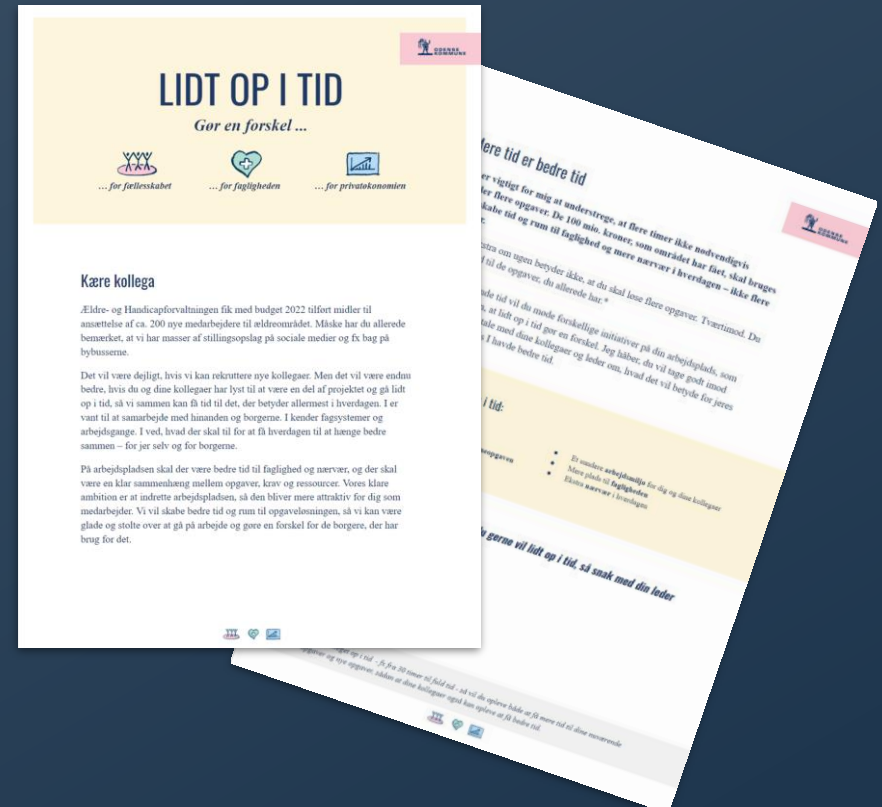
ODENSE KOMMUNE

LIDT OP I TID

Gør en forskel ...

... for fællesskabet

... for fagligheden

... for privatøkonomien

Kære kollega

Ældre- og Handicapforvaltningen fik med budget 2022 tilført midler til ansættelse af ca. 200 nye medarbejdere til ældreområdet. Måske har du allerede bemærket, at vi har masser af stillingsopslag på sociale medier og fx bag på bybusserne.

Det vil være dejligt, hvis vi kan rekruttere nye kollegaer. Men det vil være endnu bedre, hvis du og dine kollegaer har lyst til at være en del af projektet og gå lidt op i tid, så vi sammen kan få tid til det, der betyder allermest i hverdagen. I er vant til at samarbejde med hinanden og borgerne. I kender fagsystemer og arbejdsgange. I ved, hvad der skal til for at få hverdagen til at hænge bedre sammen – for jer selv og for borgerne.

På arbejdspladsen skal der være bedre tid til faglighed og nærvær, og der skal være en klar sammenhæng mellem opgaver, krav og ressourcer. Vores klare ambition er at indrette arbejdspladsen, så den bliver mere attraktiv for dig som medarbejder. Vi vil skabe bedre tid og rum til opgaveløsningen, så vi kan være glade og stolte over at gå på arbejde og gøre en forskel for de borgere, der har brug for det.

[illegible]dere tid er bedre tid

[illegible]er vigtigt for mig at understrege, at flere timer ikke nødvendigvis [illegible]der flere opgaver. De 100 mio. kroner, som området har fået, skal bruges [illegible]skabe tid og rum til faglighed og mere nærvær i hverdagen – ikke flere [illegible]

ODENSE KOMMUNE

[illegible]stra om ugen betyder ikke, at du skal løse flere opgaver. Tværtimod. Du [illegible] til de opgaver, du allerede har.*

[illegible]nde tid vil du møde forskellige initiativer på din arbejdsplads, som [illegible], at lidt op i tid gør en forskel. Jeg håber, du vil tage godt imod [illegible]tale med dine kollegaer og leder om, hvad det vil betyde for jeres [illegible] I havde bedre tid.

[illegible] i tid:

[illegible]opgaven

Et sundere arbejdsmiljø for dig og dine kollegaer
Mere plads til fagligheden
Ekstra nærvær i hverdagen

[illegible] gerne vil lidt op i tid, så snak med din leder

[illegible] op i tid - fx fra 30 timer til fuld tid - så vil du opleve både at få mere tid til dine nuværende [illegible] opgaver og nye opgaver, sådan at dine kollegaer også kan opleve at få bedre tid.